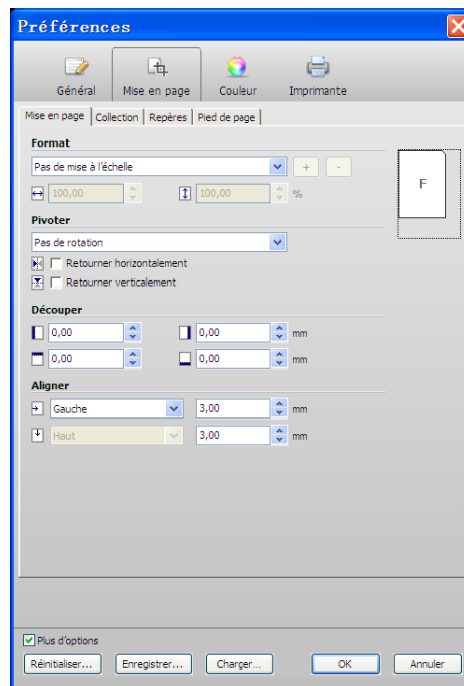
Préférences

Général
Mise en page
Couleur
Imprimante

Mise en page | Collection | Repères | Pied de page

Format
Pas de mise à l'échelle
+ -
100,00
100,00
%

F

Pivoter
Pas de rotation
Retourner horizontalement
Retourner verticalement

Découper
0,00
0,00
mm
0,00
0,00
mm

Aligner
Gauche
3,00
mm
Haut
3,00
mm

Plus d'options
Réinitialiser...
Enregistrer...
Charger...
OK
Annuler